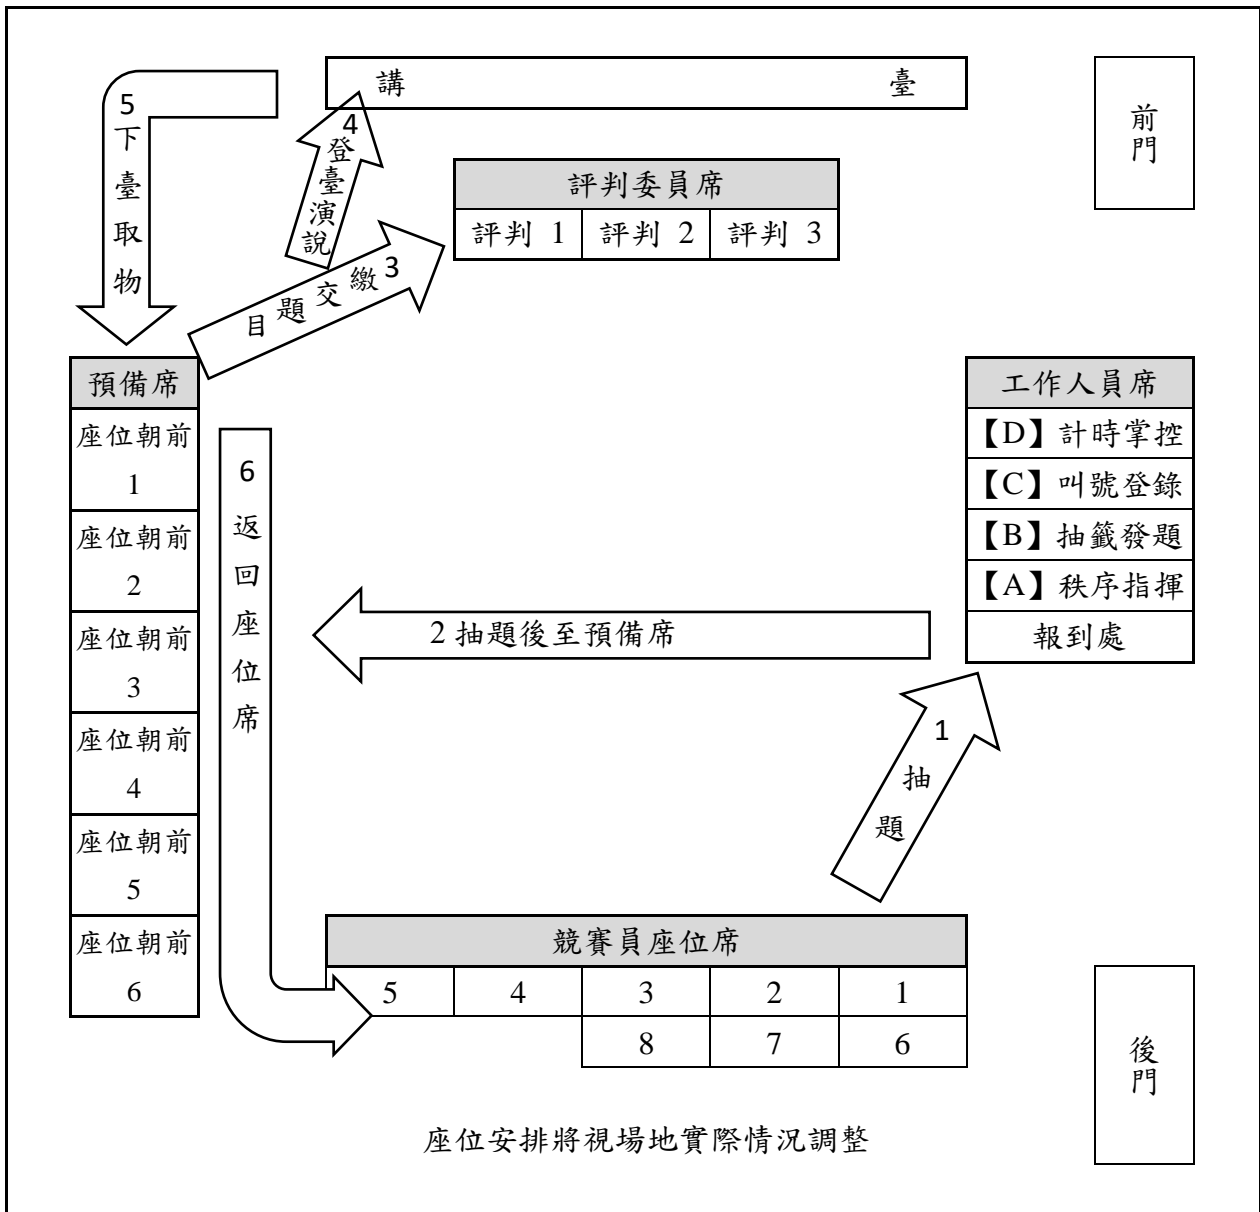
5 下臺取物

講　　臺

4 登臺演說

前門

評判委員席

| 評判 1 | 評判 2 | 評判 3 |
|---|---|---|

3 繳交題目

預備席

座位朝前 1

座位朝前 2

座位朝前 3

座位朝前 4

座位朝前 5

座位朝前 6

6 返回座位席

工作人員席

【D】計時掌控

【C】叫號登錄

【B】抽籤發題

【A】秩序指揮

報到處

2 抽題後至預備席

1 抽題

競賽員座位席

| 5 | 4 | 3 | 2 | 1 |
|---|---|---|---|---|
| | | 8 | 7 | 6 |

後門

座位安排將視場地實際情況調整